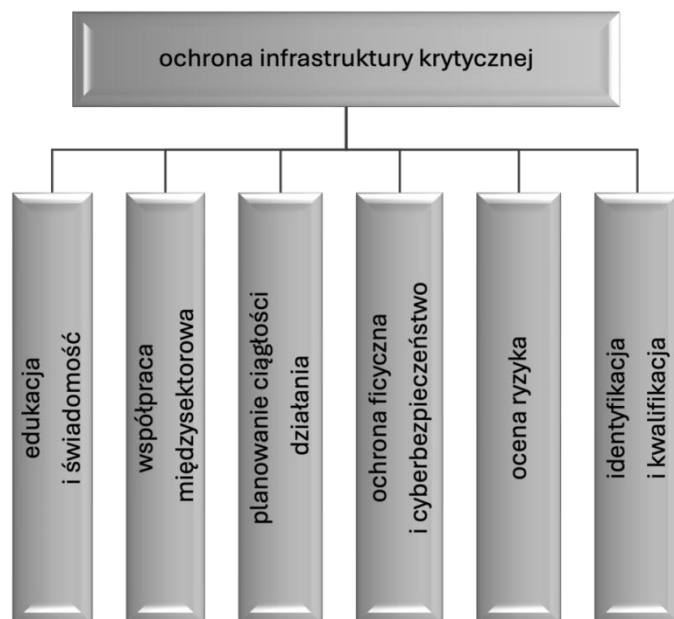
ochrona infrastruktury krytycznej

edukacja i świadomość

współpraca międzysektorowa

planowanie ciągłości działania

ochrona ficyczna i cyberbezpieczeństwo

ocena ryzyka

identyfikacja i kwalifikacja